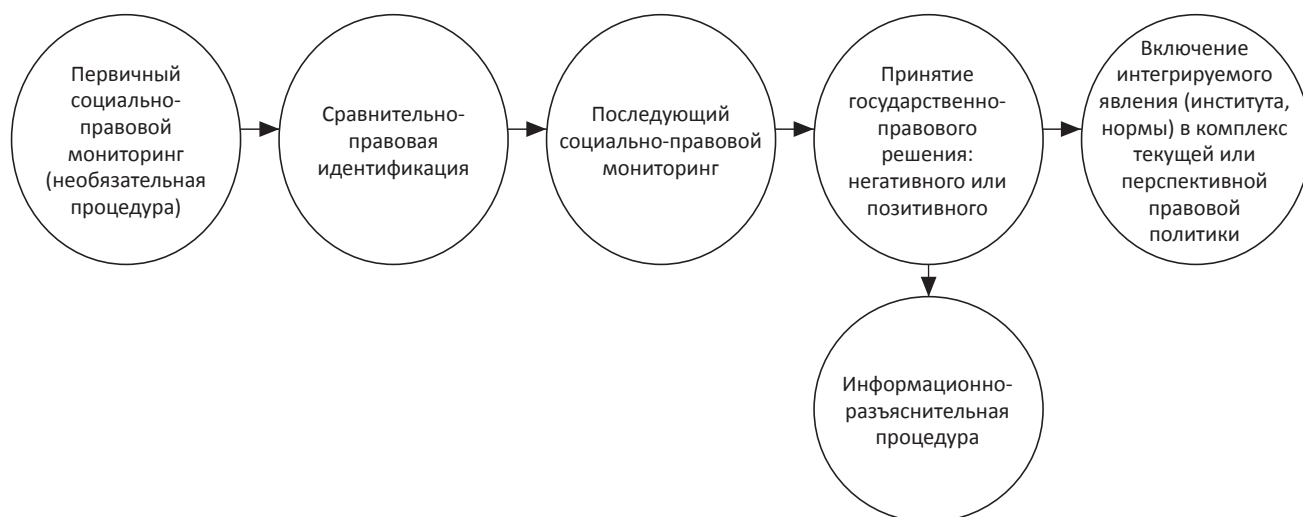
Первичный социально-правовой мониторинг (необязательная процедура)

Сравнительно-правовая идентификация

Последующий социально-правовой мониторинг

Принятие государственно-правового решения: негативного или позитивного

Включение интегрируемого явления (института, нормы) в комплекс текущей или перспективной правовой политики

Информационно-разъяснительная процедура